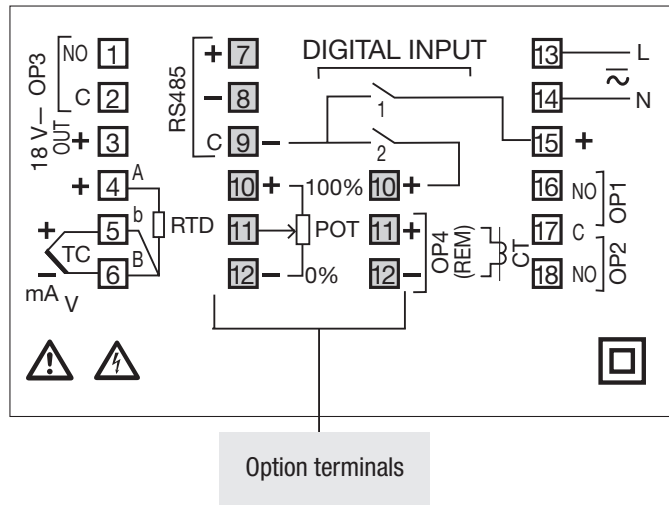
NO 1
OP3
C 2
18 V — OUT + 3
+ 4 A
+ 5 b RTD
TC
— 6 B
mA V

RS485
+ 7
— 8
C 9 —

DIGITAL INPUT
1
2

10 + 100% 10 +
11 POT 11 +
12 — 0% 12 —

OP4 (REM)
CT

13 L
~
14 N
15 +
16 NO
OP1
17 C
18 NO
OP2

Option terminals